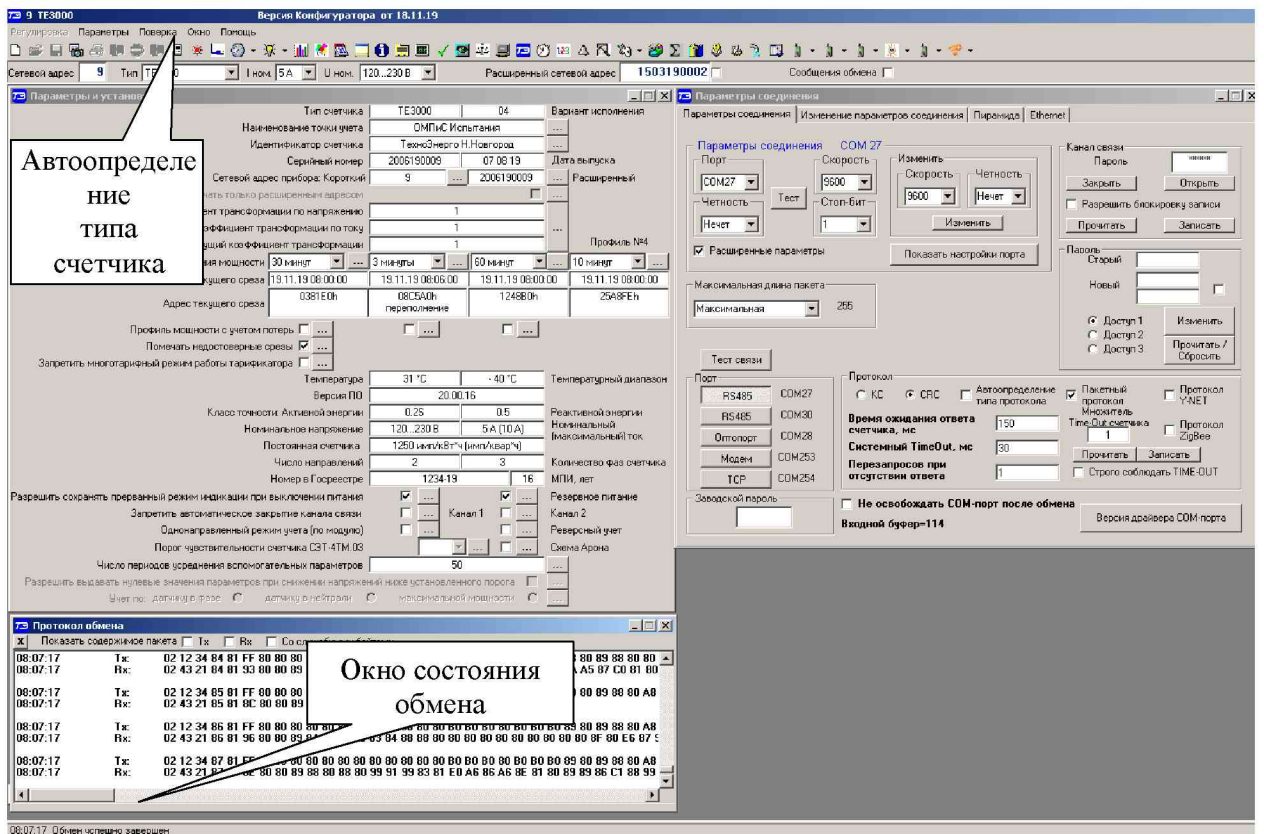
9 ТЕ3000 Версия Конфигуратора от 18.11.19

Регулировка Параметры Поверка Окно Помощь

Сетевой адрес 9 Тип ТЕ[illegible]0 Iном. 5А Uном. 120...230 В Расширенный сетевой адрес 1503190002 Сообщения обмена

Параметры и установ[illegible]

Автоопределение типа счетчика

| | | | |
|---|---|---|---|
| Тип счетчика | ТЕ3000 | 04 | Вариант исполнения |
| Наименование точки учета | ОМПиС Испытания | | |
| Идентификатор счетчика | ТехноЭнерго Н.Новгород | | |
| Серийный номер | 2006190009 | 07.08.19 | Дата выпуска |
| Сетевой адрес прибора: Короткий | 9 | 2006190009 | Расширенный |
| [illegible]ать только расширенным адресом | | | |
| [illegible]ент трансформации по напряжению | 1 | | |
| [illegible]эффициент трансформации по току | 1 | | |
| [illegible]щий коэффициент трансформации | 1 | | Профиль №4 |
| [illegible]ия мощности | 30 минут | 3 минуты | 60 минут | 10 минут |
| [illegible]кущего среза | 19.11.19 08:00:00 | 19.11.19 08:06:00 | 19.11.19 08:00:00 | 19.11.19 08:00:00 |
| Адрес текущего среза | 0381E0h | 08C5A0h переполнение | 1248B0h | 25A8FEh |

Профиль мощности с учетом потерь
Помечать недостоверные срезы
Запретить многотарифный режим работы тарификатора

| | | | |
|---|---|---|---|
| Температура | 31 °С | - 40 °С | Температурный диапазон |
| Версия ПО | 20.00.16 | | |
| Класс точности: Активной энергии | 0.2S | 0.5 | Реактивной энергии |
| Номинальное напряжение | 120...230 В | 5 А (10 А) | Номинальный (максимальный) ток |
| Постоянная счетчика | 1250 имп/кВт*ч (имп/квар*ч) | | |
| Число направлений | 2 | 3 | Количество фаз счетчика |
| Номер в Госреестре | 1234-19 | 16 | МПИ, лет |

Разрешить сохранять прерванный режим индикации при выключении питания — Резервное питание
Запретить автоматическое закрытие канала связи — Канал 1 — Канал 2
Однонаправленный режим учета (по модулю) — Реверсный учет
Порог чувствительности счетчика СЭТ-4ТМ.03 — Схема Арона
Число периодов усреднения вспомогательных параметров 50
Разрешить выдавать нулевые значения параметров при снижении напряжений ниже установленного порога
Учет по: датчику в фазе датчику в нейтрали максимальной мощности

Параметры соединения

Параметры соединения | Изменение параметров соединения | Пирамида | Ethernet

Параметры соединения COM 27
Порт COM27 Скорость 9600 Изменить Скорость 9600 Четность Нечет
Четность Нечет Тест Стоп-бит 1 Изменить
Расширенные параметры Показать настройки порта
Канал связи Пароль ****** Закрыть Открыть
Разрешить блокировку записи Прочитать Записать
Пароль Старый Новый
Доступ 1 Доступ 2 Доступ 3 Изменить Прочитать / Сбросить
Максимальная длина пакета Максимальная 255
Тест связи
Порт
RS485 COM27
RS485 COM30
Оптопорт COM28
Модем COM253
TCP COM254
Протокол КС CRC Автоопределение типа протокола Пакетный протокол Протокол Y-NET
Время ожидания ответа счетчика, мс 150 Множитель Time-Out счетчика 1 Протокол ZigBee
Системный TimeOut, мс 30 Прочитать Записать
Перезапросов при отсутствии ответа 1 Строго соблюдать TIME-OUT
Заводской пароль
Не освобождать COM-порт после обмена
Входной буфер=114 Версия драйвера COM-порта

Протокол обмена
X Показать содержимое пакета Tx Rx Со служебными байтами
08:07:17 Tx: 02 12 34 84 81 FF 80 80 80 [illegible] 80 89 88 80 80
08:07:17 Rx: 02 43 21 84 81 93 80 80 89 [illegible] A5 87 C0 81 80
08:07:17 Tx: 02 12 34 85 81 FF 80 80 80 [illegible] 80 89 88 80 A8
08:07:17 Rx: 02 43 21 85 81 8C 80 80 89 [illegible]
08:07:17 Tx: 02 12 34 86 81 FF 80 80 80 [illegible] 80 89 88 80 A8
08:07:17 Rx: 02 43 21 86 81 96 80 80 89 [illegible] 83 84 88 89 80 80 80 80 80 80 80 80 8F 80 E6 87
08:07:17 Tx: 02 12 34 87 81 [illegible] 80 89 88 80 A8
08:07:17 Rx: 02 43 21 8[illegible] 80 80 89 88 80 88 80 99 91 99 83 81 E0 A6 85 A6 8E 81 80 89 89 86 C1 88 99

Окно состояния обмена

08:07:17 Обмен успешно завершен